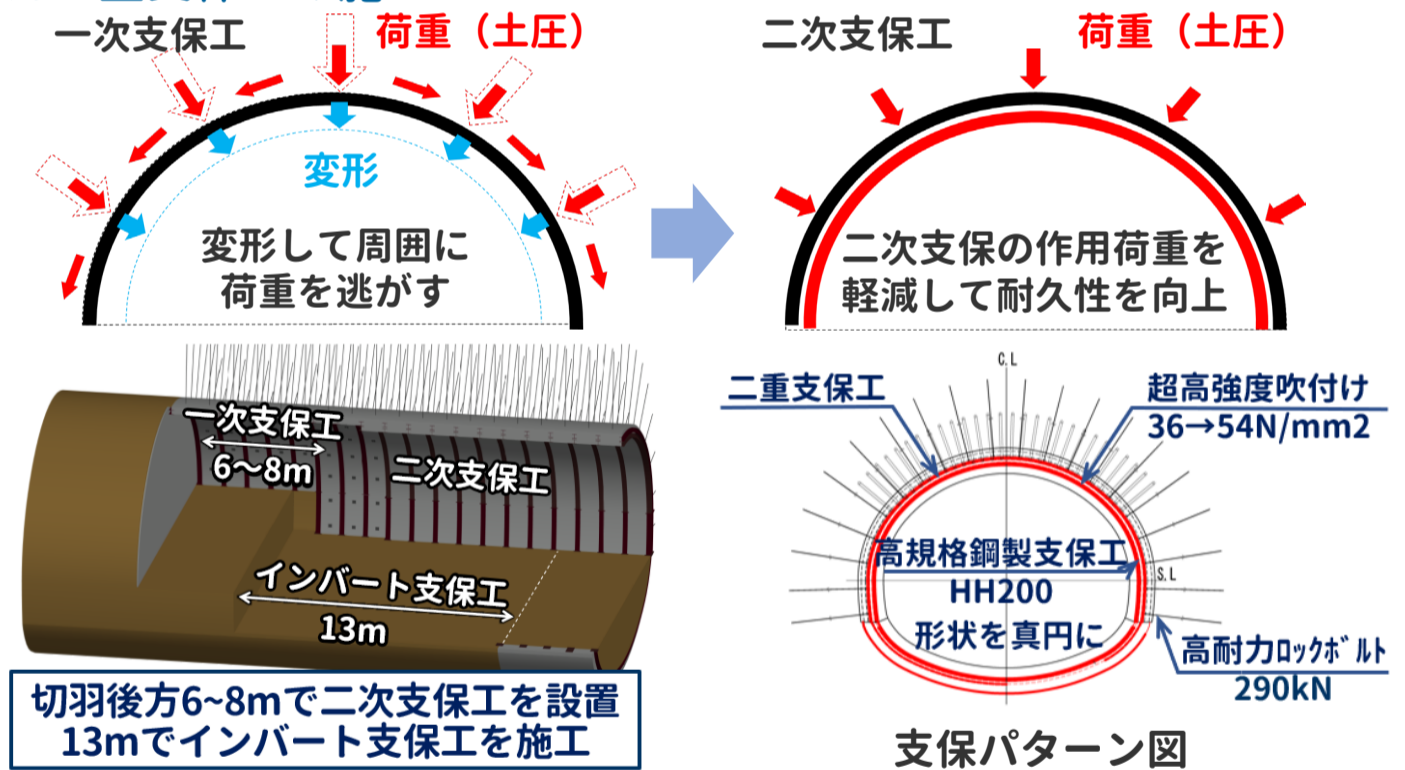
一次支保工

荷重（土圧）

変形

変形して周囲に荷重を逃がす

二次支保工

荷重（土圧）

二次支保の作用荷重を軽減して耐久性を向上

一次支保工
6~8m
二次支保工
インバート支保工
13m

切羽後方6~8mで二次支保工を設置
13mでインバート支保工を施工

C.L
二重支保工
超高強度吹付け
36→54N/mm2
高規格鋼製支保工
HH200
形状を真円に
S.L
高耐力ロックボルト
290kN

支保パターン図